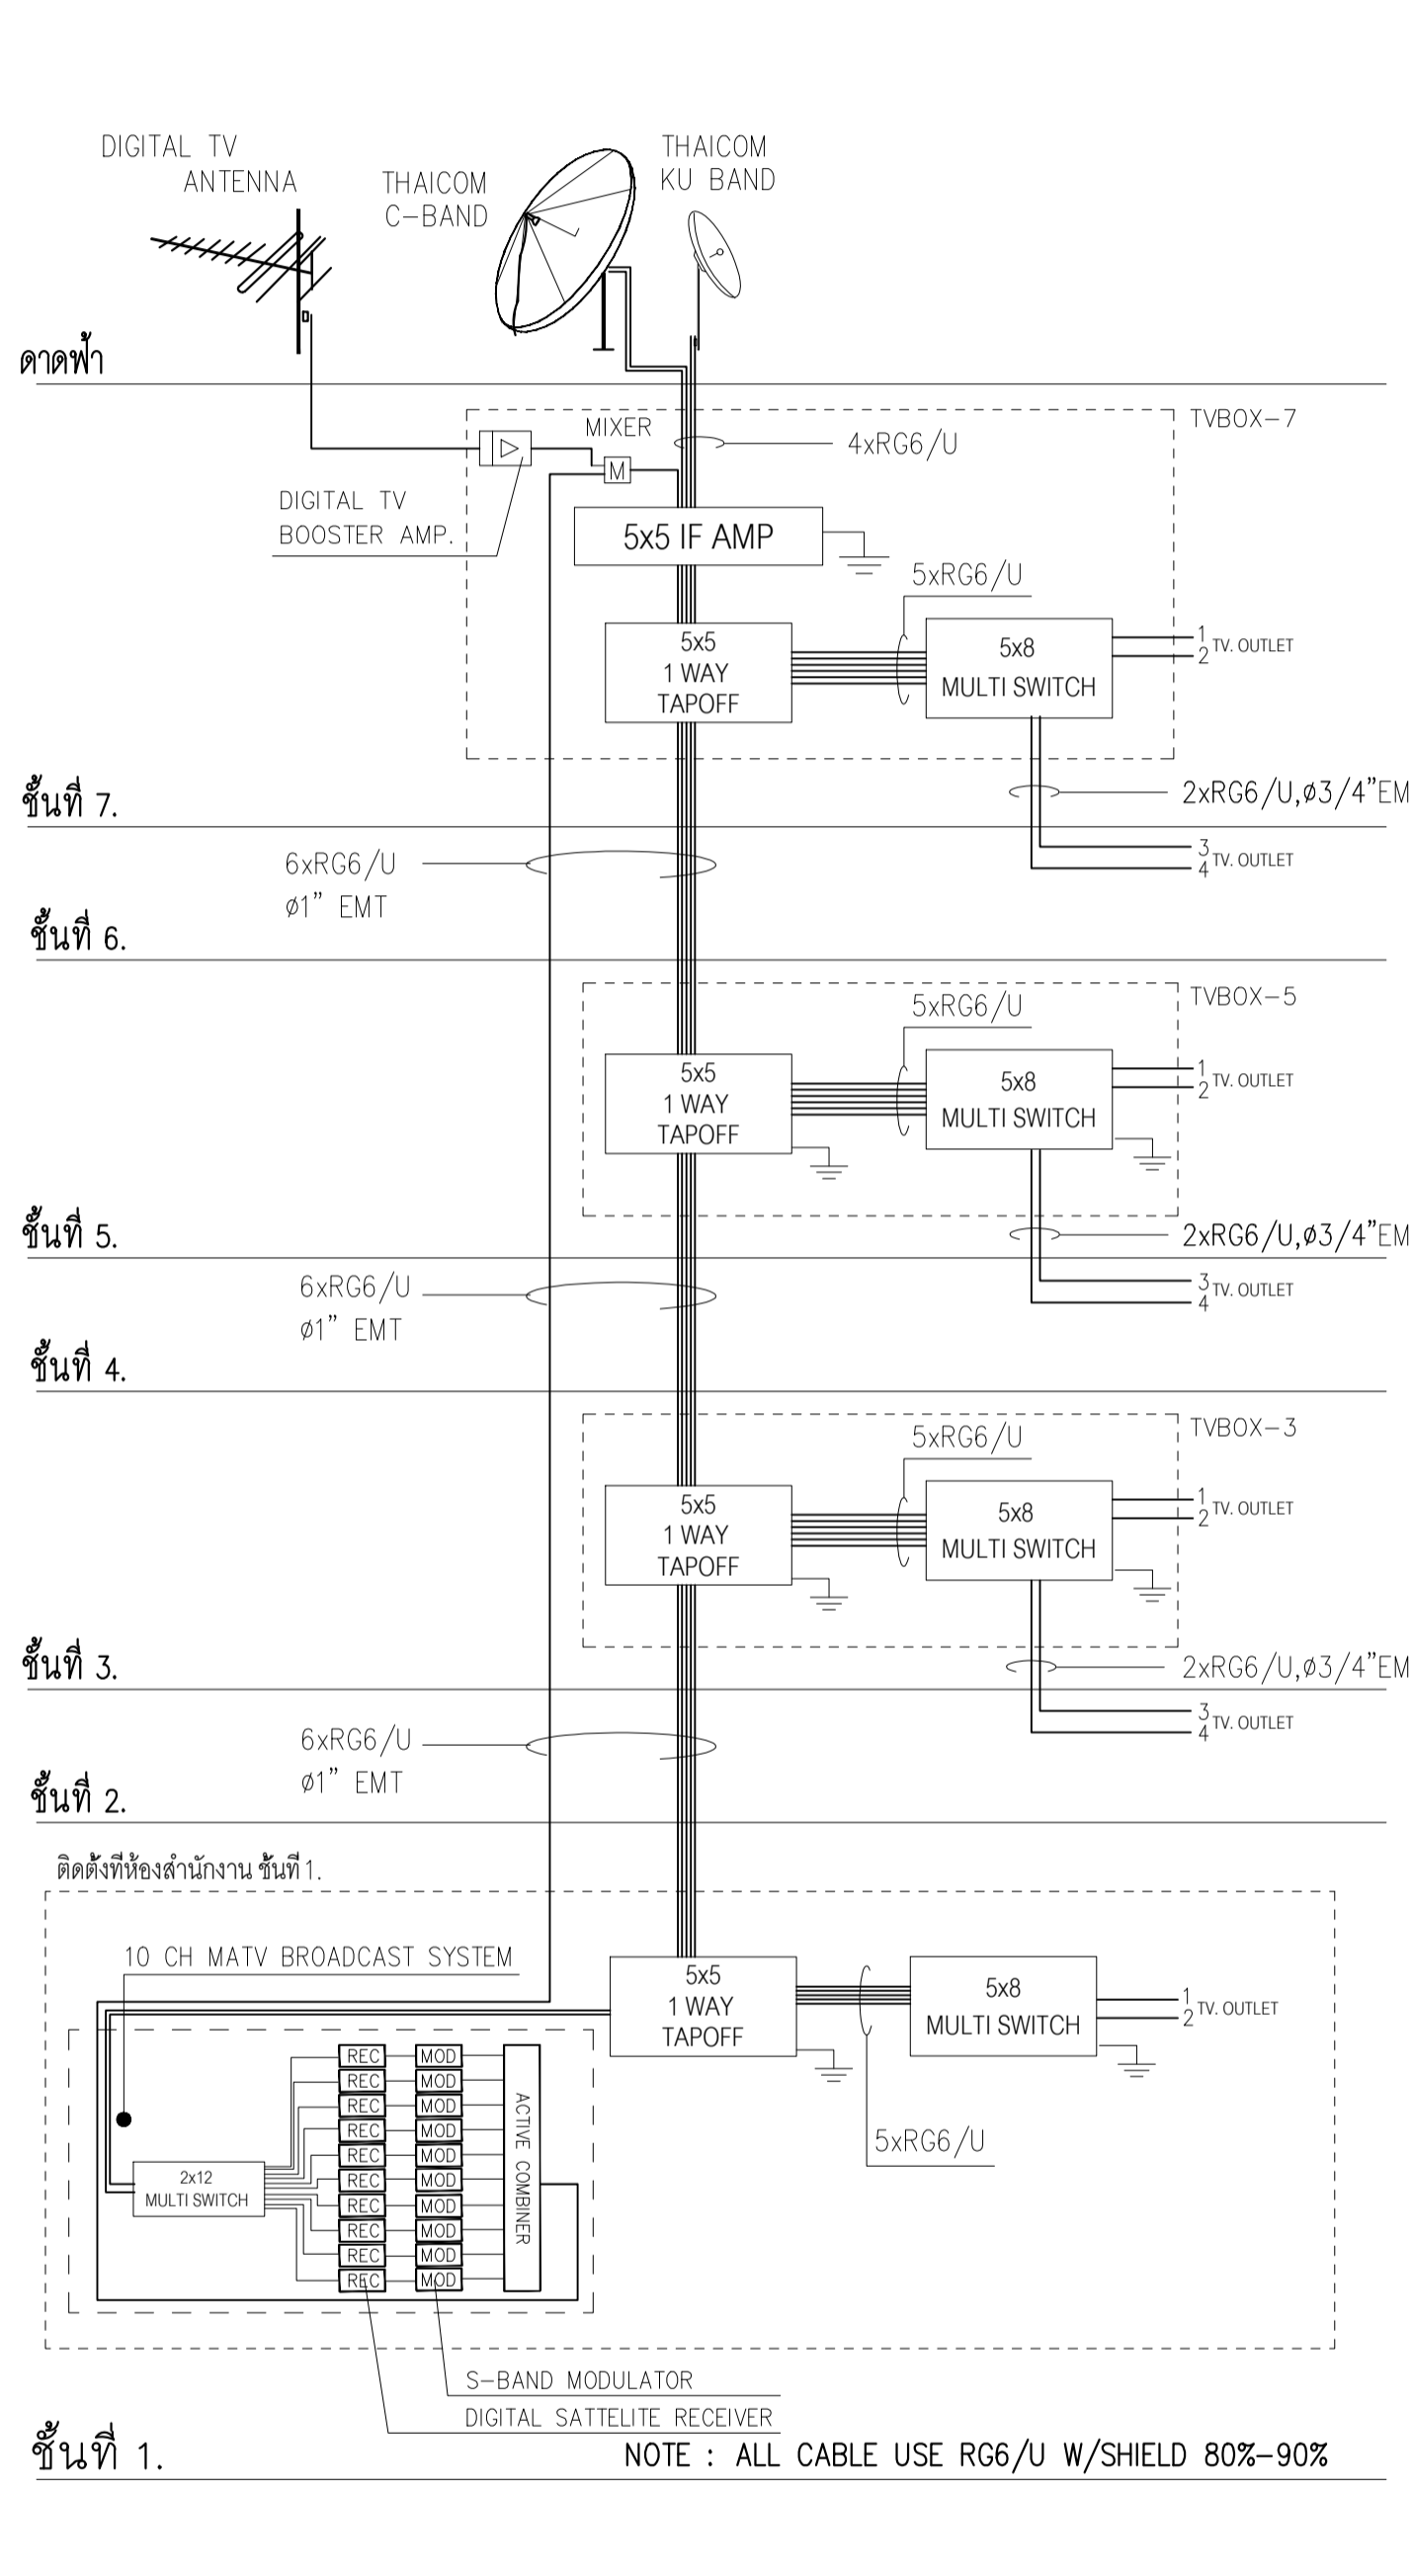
DIGITAL TV ANTENNA

THAICOM C-BAND

THAICOM KU BAND

ดาดฟ้า

TVBOX-7

MIXER

4xRG6/U

M

DIGITAL TV BOOSTER AMP.

5x5 IF AMP

5xRG6/U

5x5
1 WAY
TAPOFF

5x8
MULTI SWITCH

1
2 TV. OUTLET

2xRG6/U,ø3/4"EM

ชั้นที่ 7.

3
4 TV. OUTLET

6xRG6/U
ø1" EMT

ชั้นที่ 6.

TVBOX-5

5xRG6/U

5x5
1 WAY
TAPOFF

5x8
MULTI SWITCH

1
2 TV. OUTLET

2xRG6/U,ø3/4"EM

ชั้นที่ 5.

3
4 TV. OUTLET

6xRG6/U
ø1" EMT

ชั้นที่ 4.

TVBOX-3

5xRG6/U

5x5
1 WAY
TAPOFF

5x8
MULTI SWITCH

1
2 TV. OUTLET

2xRG6/U,ø3/4"EM

ชั้นที่ 3.

3
4 TV. OUTLET

6xRG6/U
ø1" EMT

ชั้นที่ 2.

ติดตั้งที่ห้องสำนักงาน ชั้นที่ 1.

10 CH MATV BROADCAST SYSTEM

5x5
1 WAY
TAPOFF

5x8
MULTI SWITCH

1
2 TV. OUTLET

2x12
MULTI SWITCH

REC REC REC REC REC REC REC REC REC REC

MOD MOD MOD MOD MOD MOD MOD MOD MOD MOD

ACTIVE COMBINER

5xRG6/U

S-BAND MODULATOR

DIGITAL SATTELITE RECEIVER

ชั้นที่ 1.

NOTE : ALL CABLE USE RG6/U W/SHIELD 80%-90%